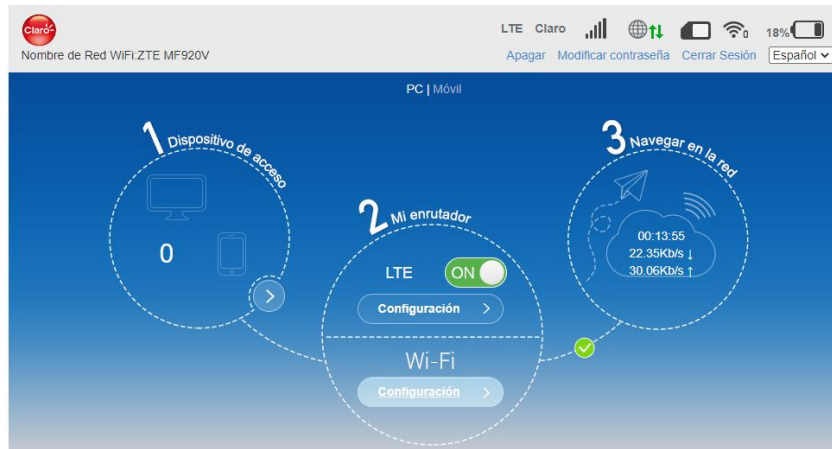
Claro

Nombre de Red WiFi:ZTE MF920V

LTE Claro 0 18%

Apagar Modificar contraseña Cerrar Sesión Español

PC | Móvil

1 Dispositivo de acceso

0

2 Mi enrutador

LTE ON

Configuración

Wi-Fi

Configuración

3 Navegar en la red

00:13:55
22.35Kb/s ↓
30.06Kb/s ↑